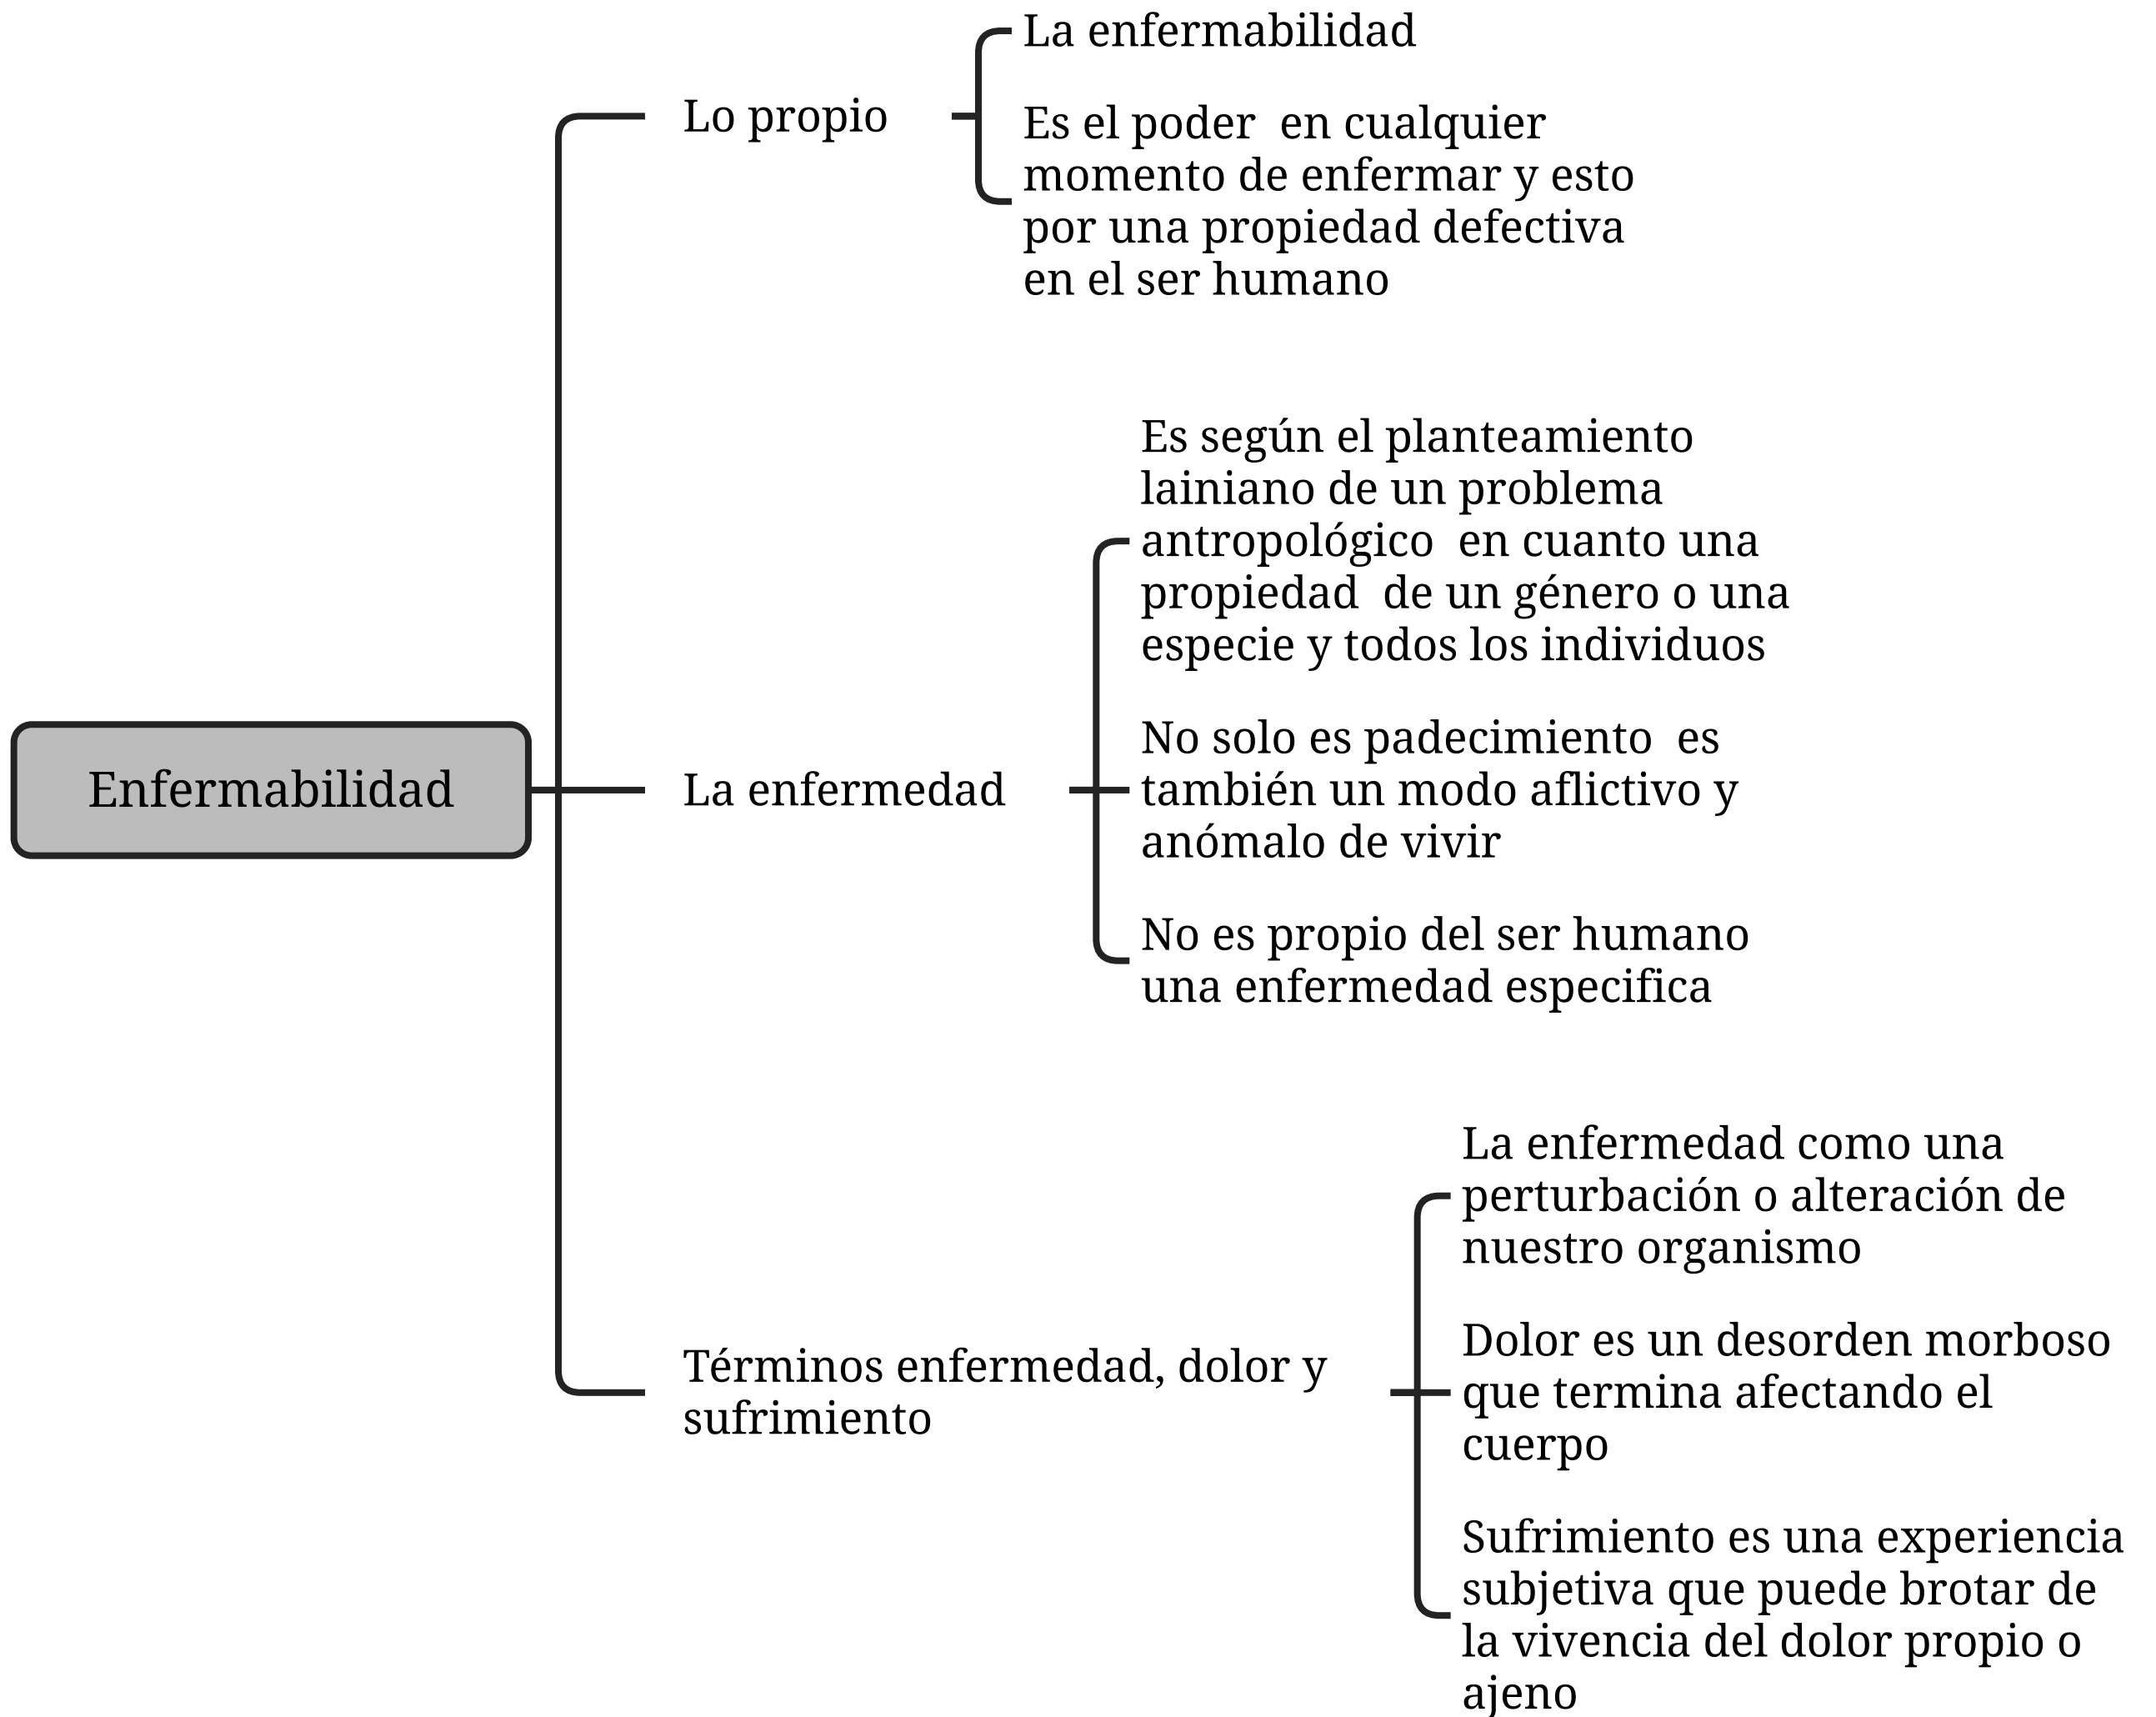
Enfermabilidad

Lo propio

La enfermabilidad

Es el poder en cualquier momento de enfermar y esto por una propiedad defectiva en el ser humano

La enfermedad

Es según el planteamiento lainiano de un problema antropológico en cuanto una propiedad de un género o una especie y todos los individuos

No solo es padecimiento es también un modo aflictivo y anómalo de vivir

No es propio del ser humano una enfermedad especifica

Términos enfermedad, dolor y sufrimiento

La enfermedad como una perturbación o alteración de nuestro organismo

Dolor es un desorden morboso que termina afectando el cuerpo

Sufrimiento es una experiencia subjetiva que puede brotar de la vivencia del dolor propio o ajeno